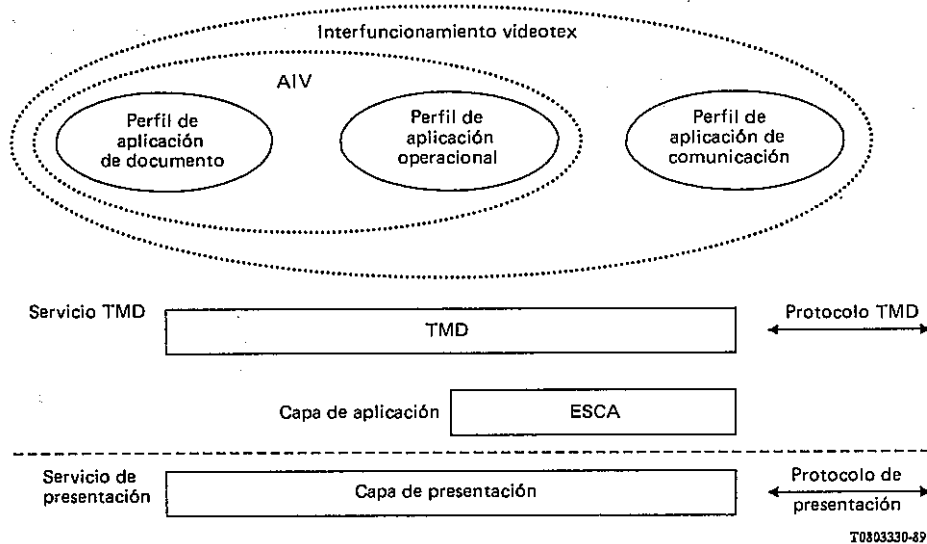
Interfuncionamiento videotex

AIV

Perfil de aplicación de documento

Perfil de aplicación operacional

Perfil de aplicación de comunicación

Servicio TMD

TMD

Protocolo TMD

Capa de aplicación

ESCA

Servicio de presentación

Capa de presentación

Protocolo de presentación

T0803330-89